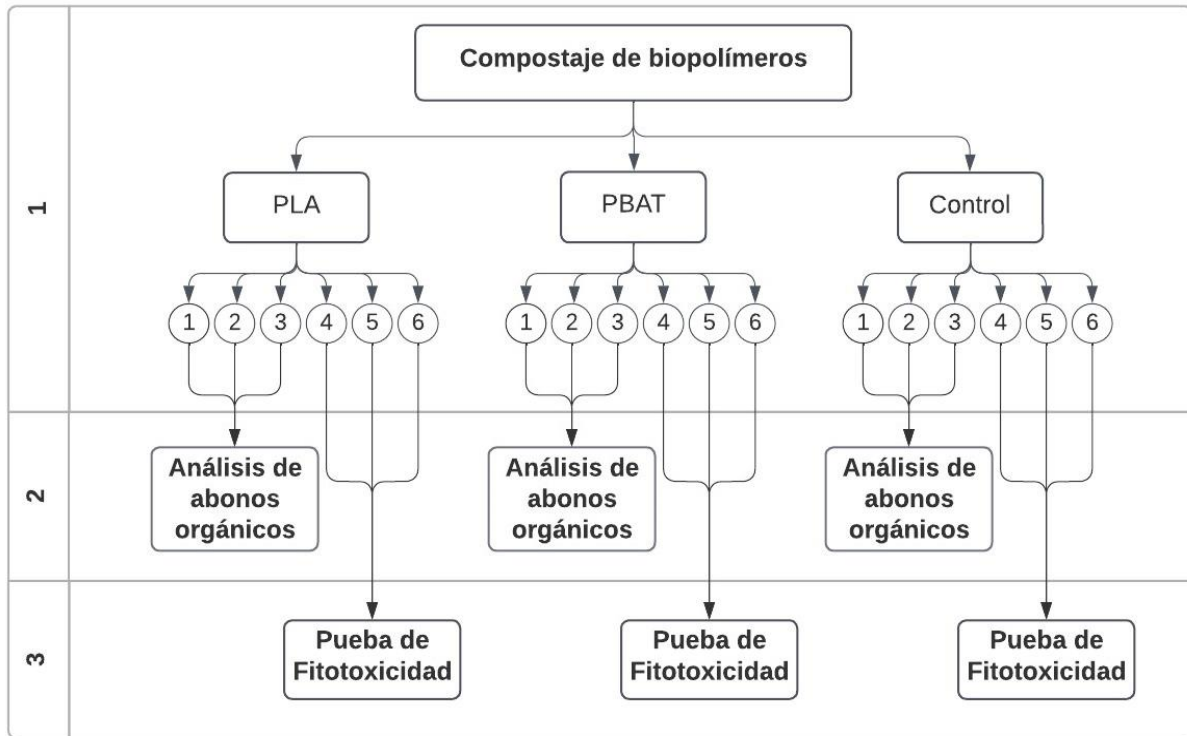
1

Compostaje de biopolímeros

PLA

PBAT

Control

1 2 3 4 5 6

1 2 3 4 5 6

1 2 3 4 5 6

2

Análisis de abonos orgánicos

Análisis de abonos orgánicos

Análisis de abonos orgánicos

3

Pueba de Fitotoxicidad

Pueba de Fitotoxicidad

Pueba de Fitotoxicidad